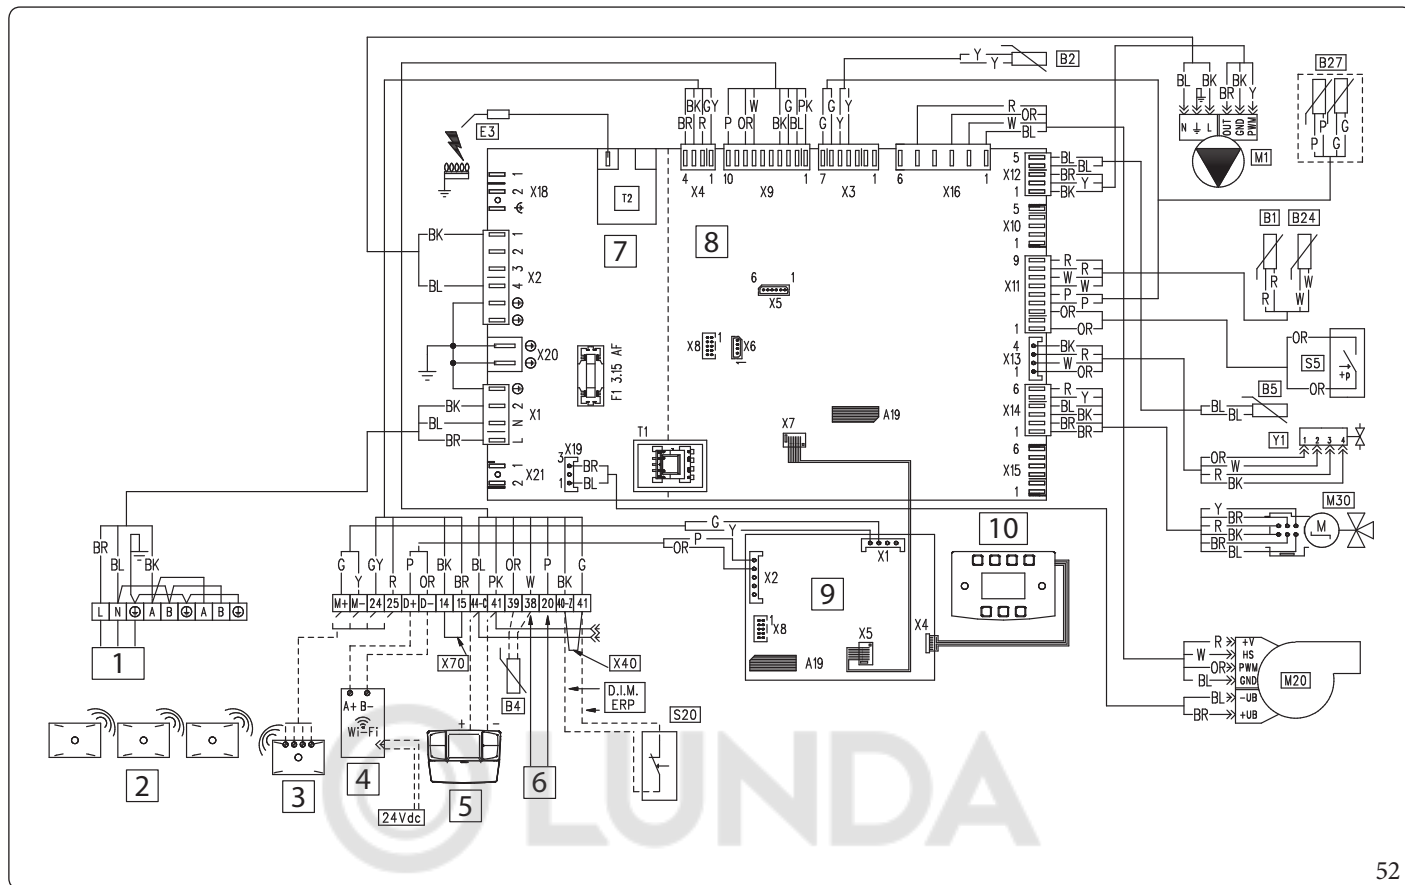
Y
Y
B2
B27
BL BK
BK
BR Y
N ⏚ L
OUT GND PWM
M1
P P G
P G
E3
BK GY
BR R
4 1
X4
P OR W G PK
BK BL
10 1
X9
G Y
G Y
7 1
X3
R
OR
W
BL
6 1
X16
5
X12
1
BL
BR
BK
BL
Y
5
X10
1
B1 B24
R W
R W
9
X11
1
R
W
W
P
OR
R
W
P
OR
4
X13
1
BK
W
R
OR
OR
S5
+p
OR
6
X14
1
R
BL
BK
BR
Y
BK
BR
B5
BL
BL
6
X15
1
Y1
1 2 3 4
OR
R
W
BK
M30
M
Y
R
BR
BK
BR
BR
2 1
X18
T2
7
8
6 1
X5
BK
2 1
4 3
X2
BL
X20
F1 3.15 AF
X8
X6
A19
X7
BK
BL
BR
2 1
L N
X1
2 1
X21
3
X19
1
BR
BL
T1
10
G
Y
P
OR
X1
X2
9
X8
X5
A19
X4
BR
BL
BK
L N ⏚ A B ⏚ A B ⏚
1
G Y GY R P OR BK BR BL PK OR W P BK G
M+ M- 24 25 D+ D- 14 15 40-C 41 39 38 20 40-Z 41
X70
X40
B4
D.I.M.
ERP
S20
A+ B-
Wi-Fi
+ -
R
W
OR
BL
BL
BR
+V
HS
PWM
GND
-UB
+UB
M20
2
3
4
5
6
24Vdc
LUNDA
52